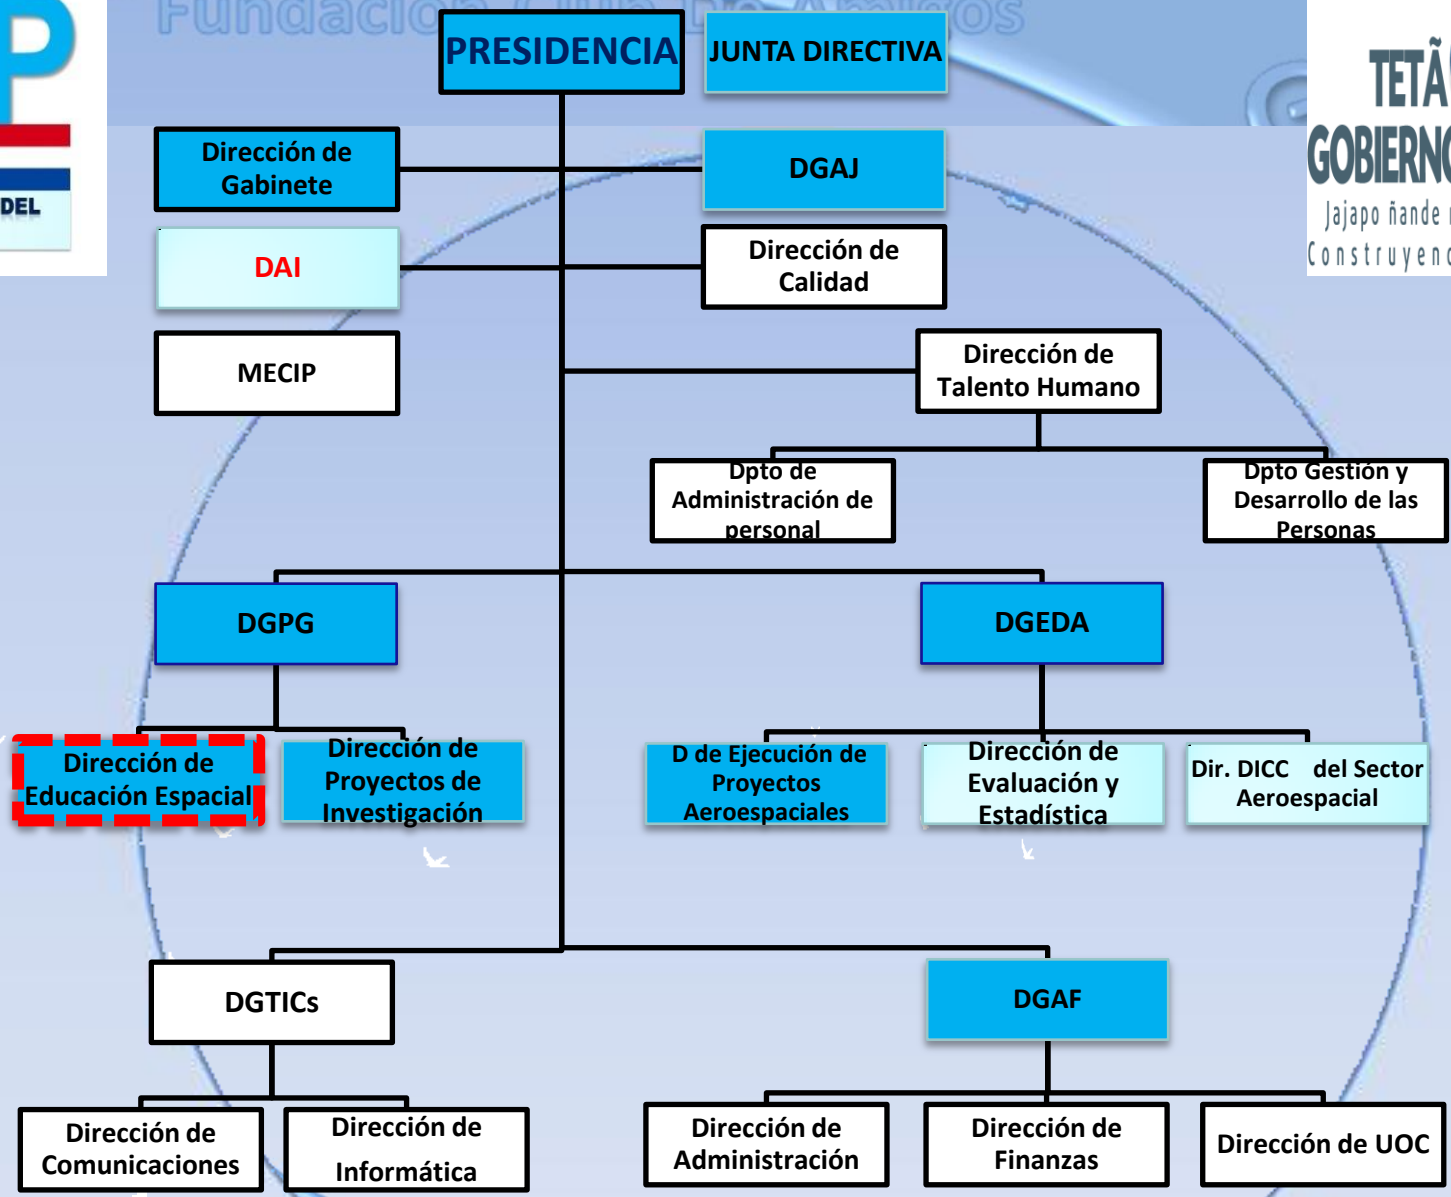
P
DEL

Fundacio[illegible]

PRESIDENCIA

JUNTA DIRECTIVA

TETÃ
GOBIERNO
Jajapo ñande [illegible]
Construyen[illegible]

Dirección de Gabinete

DGAJ

DAI

Dirección de Calidad

MECIP

Dirección de Talento Humano

Dpto de Administración de personal

Dpto Gestión y Desarrollo de las Personas

DGPG

DGEDA

Dirección de Educación Espacial

Dirección de Proyectos de Investigación

D de Ejecución de Proyectos Aeroespaciales

Dirección de Evaluación y Estadística

Dir. DICC del Sector Aeroespacial

DGTICs

DGAF

Dirección de Comunicaciones

Dirección de Informática

Dirección de Administración

Dirección de Finanzas

Dirección de UOC